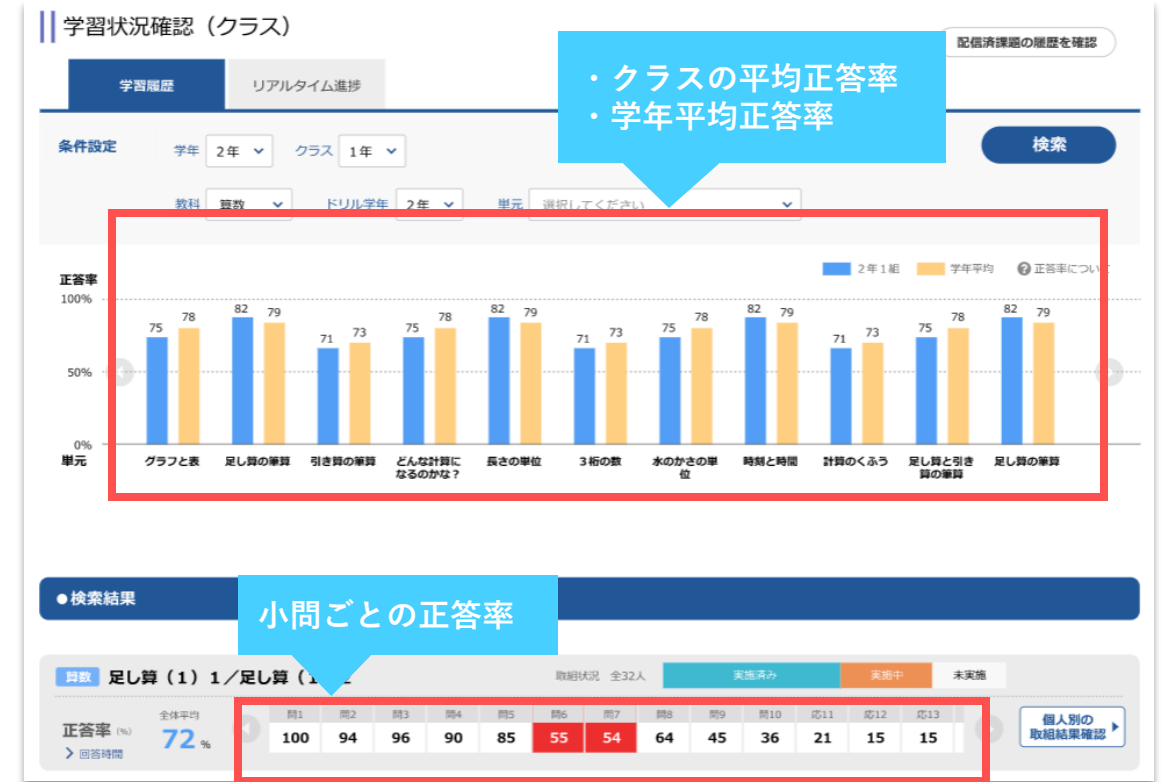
学習状況確認（クラス）

配信済課題の履歴を確認

学習履歴　リアルタイム進捗

・クラスの平均正答率
・学年平均正答率

条件設定　学年 2年　クラス 1年

検索

教科 算数　ドリル学年 2年　単元 選択してください

正答率

2年1組　学年平均　正答率について

100%
50%
0%

| 単元 | 2年1組 | 学年平均 |
|---|---|---|
| グラフと表 | 75 | 78 |
| 足し算の筆算 | 82 | 79 |
| 引き算の筆算 | 71 | 73 |
| どんな計算になるのかな？ | 75 | 78 |
| 長さの単位 | 82 | 79 |
| 3桁の数 | 71 | 73 |
| 水のかさの単位 | 75 | 78 |
| 時刻と時間 | 82 | 79 |
| 計算のくふう | 71 | 73 |
| 足し算と引き算の筆算 | 75 | 78 |
| 足し算の筆算 | 82 | 79 |

●検索結果

小問ごとの正答率

算数　足し算（1）1／足し算（1 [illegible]

取組状況　全32人　実施済み　実施中　未実施

正答率(%)　全体平均 72%
回答時間

| 問1 | 問2 | 問3 | 問4 | 問5 | 問6 | 問7 | 問8 | 問9 | 問10 | 応11 | 応12 | 応13 |
|---|---|---|---|---|---|---|---|---|---|---|---|---|
| 100 | 94 | 96 | 90 | 85 | 55 | 54 | 64 | 45 | 36 | 21 | 15 | 15 |

個人別の取組結果確認